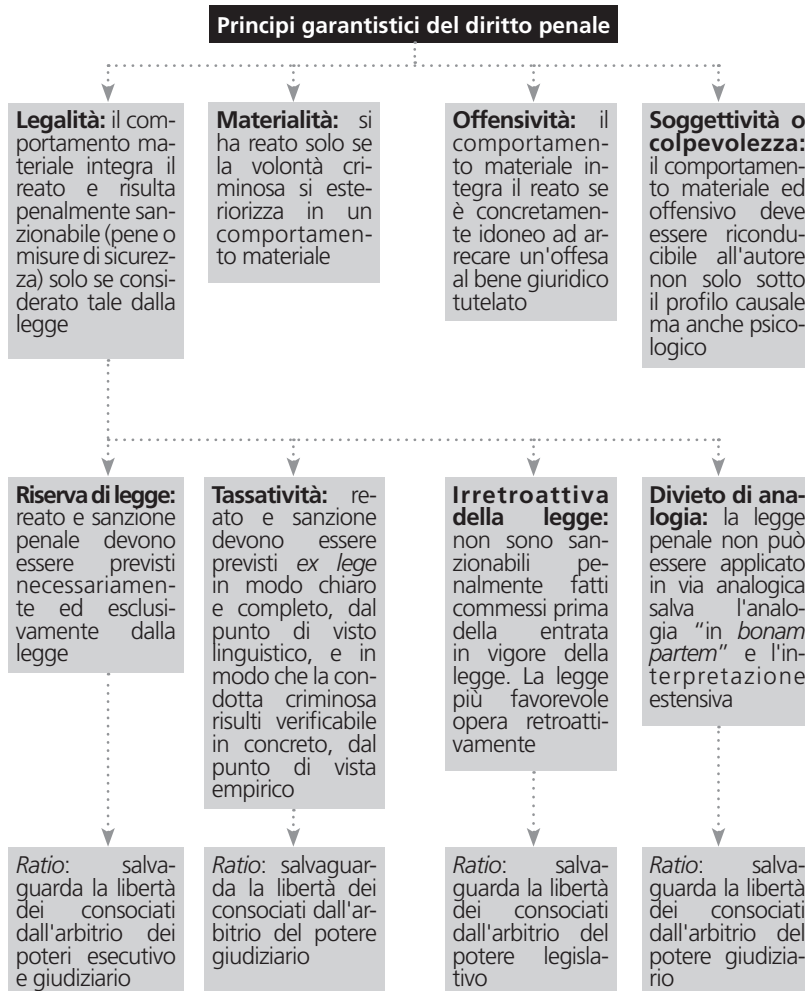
Principi garantistici del diritto penale

Legalità: il comportamento materiale integra il reato e risulta penalmente sanzionabile (pene o misure di sicurezza) solo se considerato tale dalla legge

Materialità: si ha reato solo se la volontà criminosa si esteriorizza in un comportamento materiale

Offensività: il comportamento materiale integra il reato se è concretamente idoneo ad arrecare un'offesa al bene giuridico tutelato

Soggettività o colpevolezza: il comportamento materiale ed offensivo deve essere riconducibile all'autore non solo sotto il profilo causale ma anche psicologico

Riserva di legge: reato e sanzione penale devono essere previsti necessariamente ed esclusivamente dalla legge

Tassatività: reato e sanzione devono essere previsti *ex lege* in modo chiaro e completo, dal punto di visto linguistico, e in modo che la condotta criminosa risulti verificabile in concreto, dal punto di vista empirico

Irretroattiva della legge: non sono sanzionabili penalmente fatti commessi prima della entrata in vigore della legge. La legge più favorevole opera retroattivamente

Divieto di analogia: la legge penale non può essere applicato in via analogica salva l'analogia "in *bonam partem*" e l'interpretazione estensiva

*Ratio*: salvaguarda la libertà dei consociati dall'arbitrio dei poteri esecutivo e giudiziario

*Ratio*: salvaguarda la libertà dei consociati dall'arbitrio del potere giudiziario

*Ratio*: salvaguarda la libertà dei consociati dall'arbitrio del potere legislativo

*Ratio*: salvaguarda la libertà dei consociati dall'arbitrio del potere giudiziario